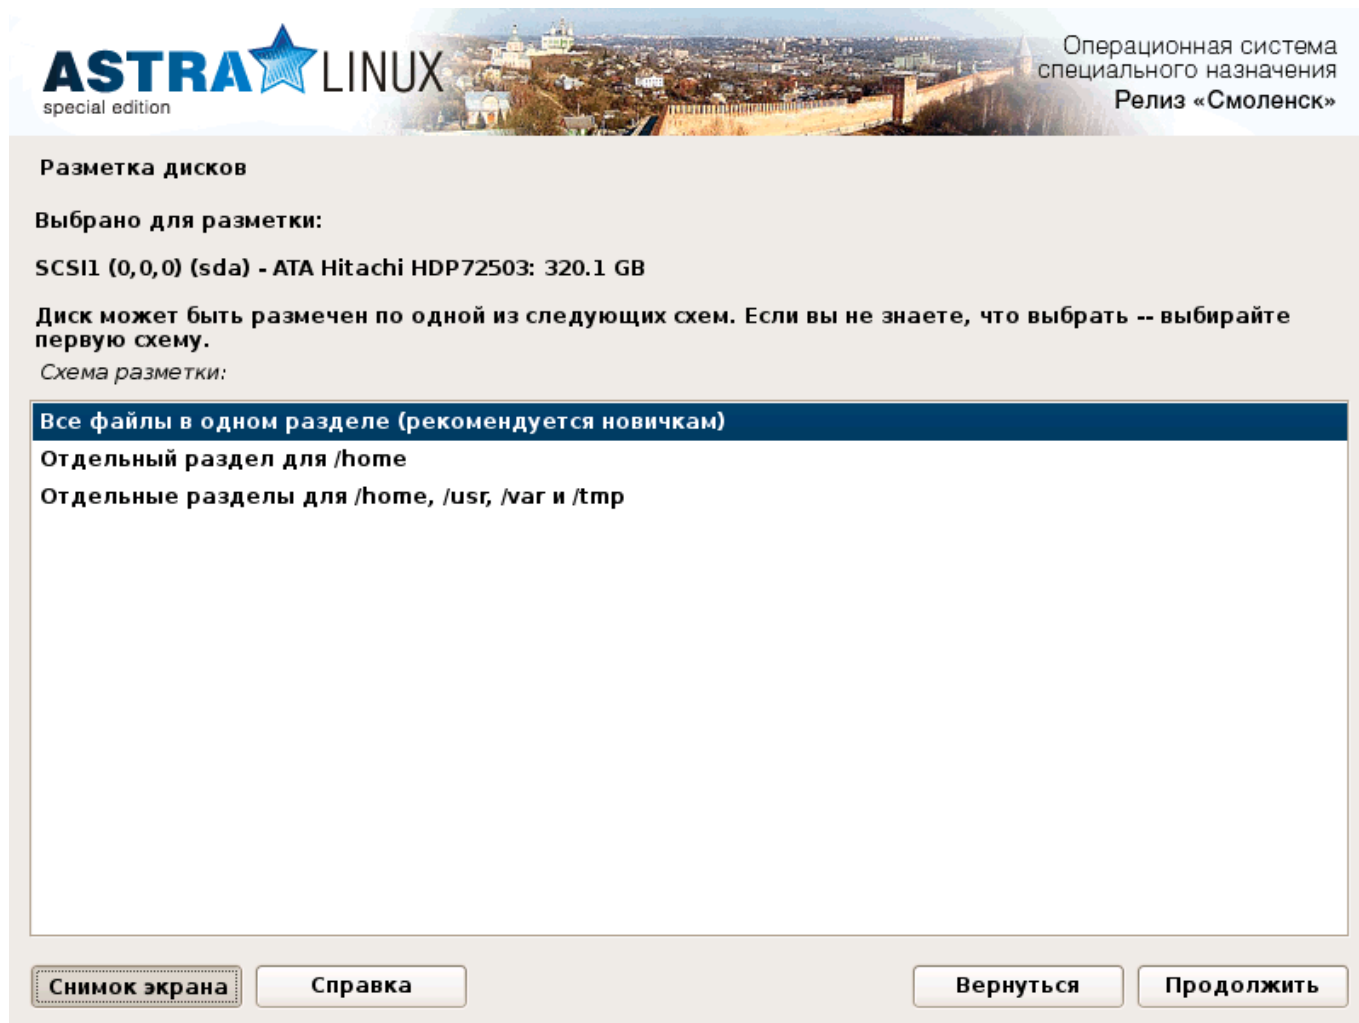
ASTRA LINUX
special edition

Операционная система специального назначения
Релиз «Смоленск»

Разметка дисков

Выбрано для разметки:

SCSI1 (0,0,0) (sda) - ATA Hitachi HDP72503: 320.1 GB

Диск может быть размечен по одной из следующих схем. Если вы не знаете, что выбрать -- выбирайте первую схему.

Схема разметки:

Все файлы в одном разделе (рекомендуется новичкам)
Отдельный раздел для /home
Отдельные разделы для /home, /usr, /var и /tmp

Снимок экрана
Справка
Вернуться
Продолжить